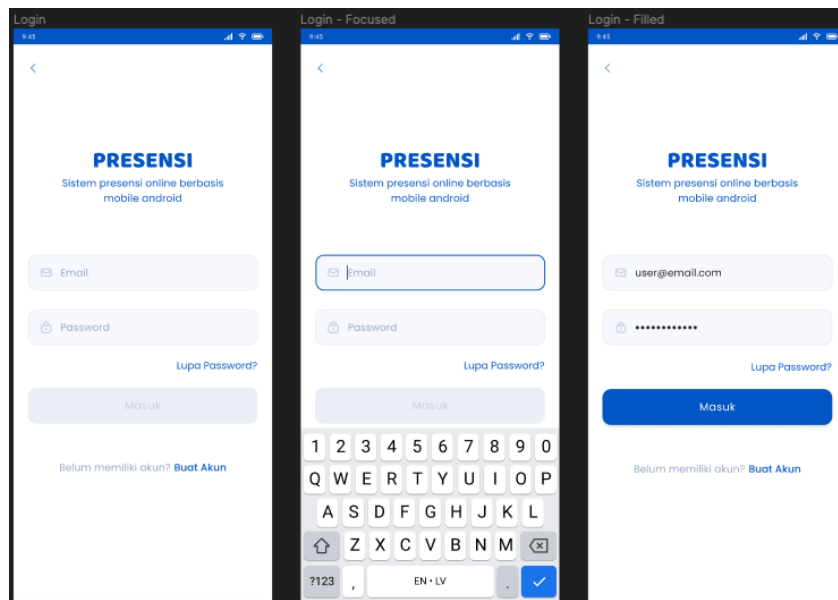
Login

9:45

<

PRESENSI

Sistem presensi online berbasis mobile android

Email

Password

Lupa Password?

Masuk

Belum memiliki akun? Buat Akun

Login - Focused

9:45

<

PRESENSI

Sistem presensi online berbasis mobile android

Email

Password

Lupa Password?

Masuk

1 2 3 4 5 6 7 8 9 0

Q W E R T Y U I O P

A S D F G H J K L

Z X C V B N M

?123 , EN • LV .

Login - Filled

9:45

<

PRESENSI

Sistem presensi online berbasis mobile android

user@email.com

••••••••••••

Lupa Password?

Masuk

Belum memiliki akun? Buat Akun